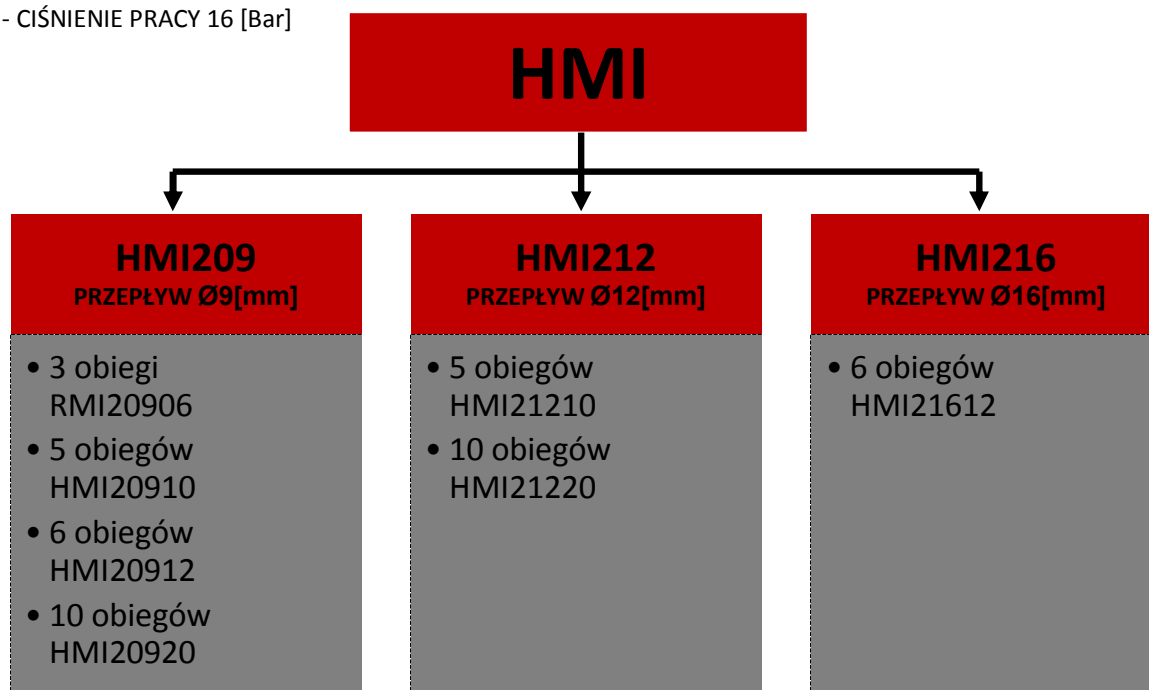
- CIŚNIENIE PRACY 16 [Bar]

HMI

HMI209
PRZEPŁYW Ø9[mm]

• 3 obiegi RMI20906
• 5 obiegów HMI20910
• 6 obiegów HMI20912
• 10 obiegów HMI20920

HMI212
PRZEPŁYW Ø12[mm]

• 5 obiegów HMI21210
• 10 obiegów HMI21220

HMI216
PRZEPŁYW Ø16[mm]

• 6 obiegów HMI21612